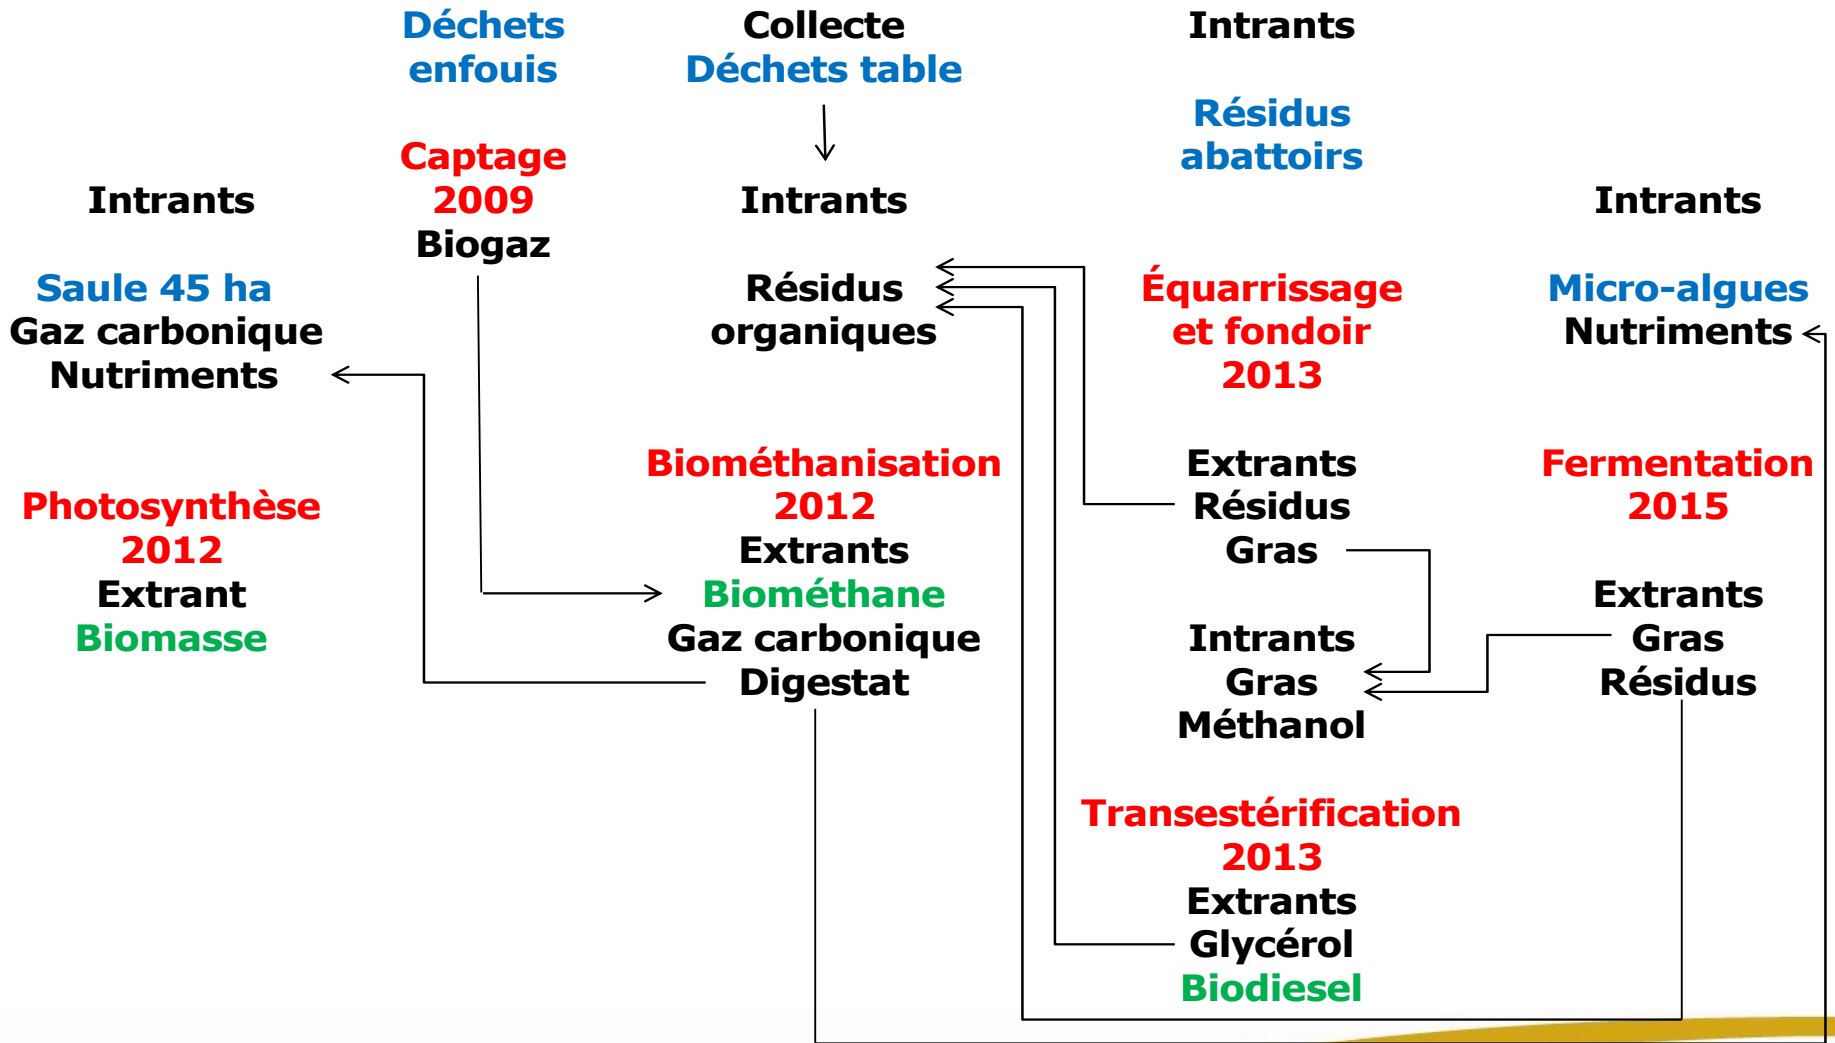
Déchets enfouis

Captage 2009
Biogaz

Collecte
Déchets table

Intrants

Résidus organiques

Biométhanisation 2012
Extrants
Biométhane
Gaz carbonique
Digestat

Intrants

Résidus abattoirs

Équarrissage et fondoir 2013

Extrants
Résidus
Gras

Intrants
Gras
Méthanol

Transestérification 2013
Extrants
Glycérol
Biodiesel

Intrants

Saule 45 ha
Gaz carbonique
Nutriments

Photosynthèse 2012
Extrant
Biomasse

Intrants

Micro-algues
Nutriments

Fermentation 2015

Extrants
Gras
Résidus